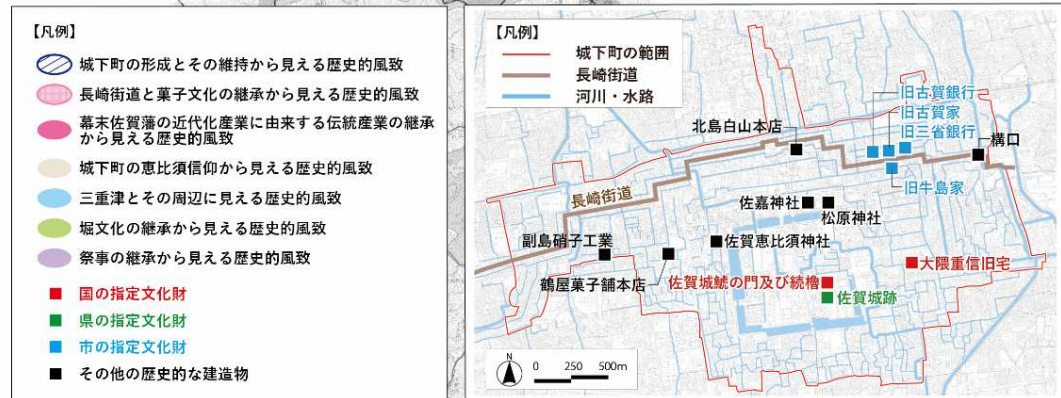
【凡例】

城下町の形成とその維持から見える歴史的風致

長崎街道と菓子文化の継承から見える歴史的風致

幕末佐賀藩の近代化産業に由来する伝統産業の継承から見える歴史的風致

城下町の恵比須信仰から見える歴史的風致

三重津とその周辺に見える歴史的風致

堀文化の継承から見える歴史的風致

祭事の継承から見える歴史的風致

■ 国の指定文化財

■ 県の指定文化財

■ 市の指定文化財

■ その他の歴史的な建造物

【凡例】

城下町の範囲

長崎街道

河川・水路

旧古賀銀行

旧古賀家

旧三省銀行

北島白山本店

構口

旧牛島家

長崎街道

佐嘉神社

松原神社

副島硝子工業

佐賀恵比須神社

大隈重信旧宅

鶴屋菓子舗本店

佐賀城鯱の門及び続櫓

佐賀城跡

N

0 250 500m